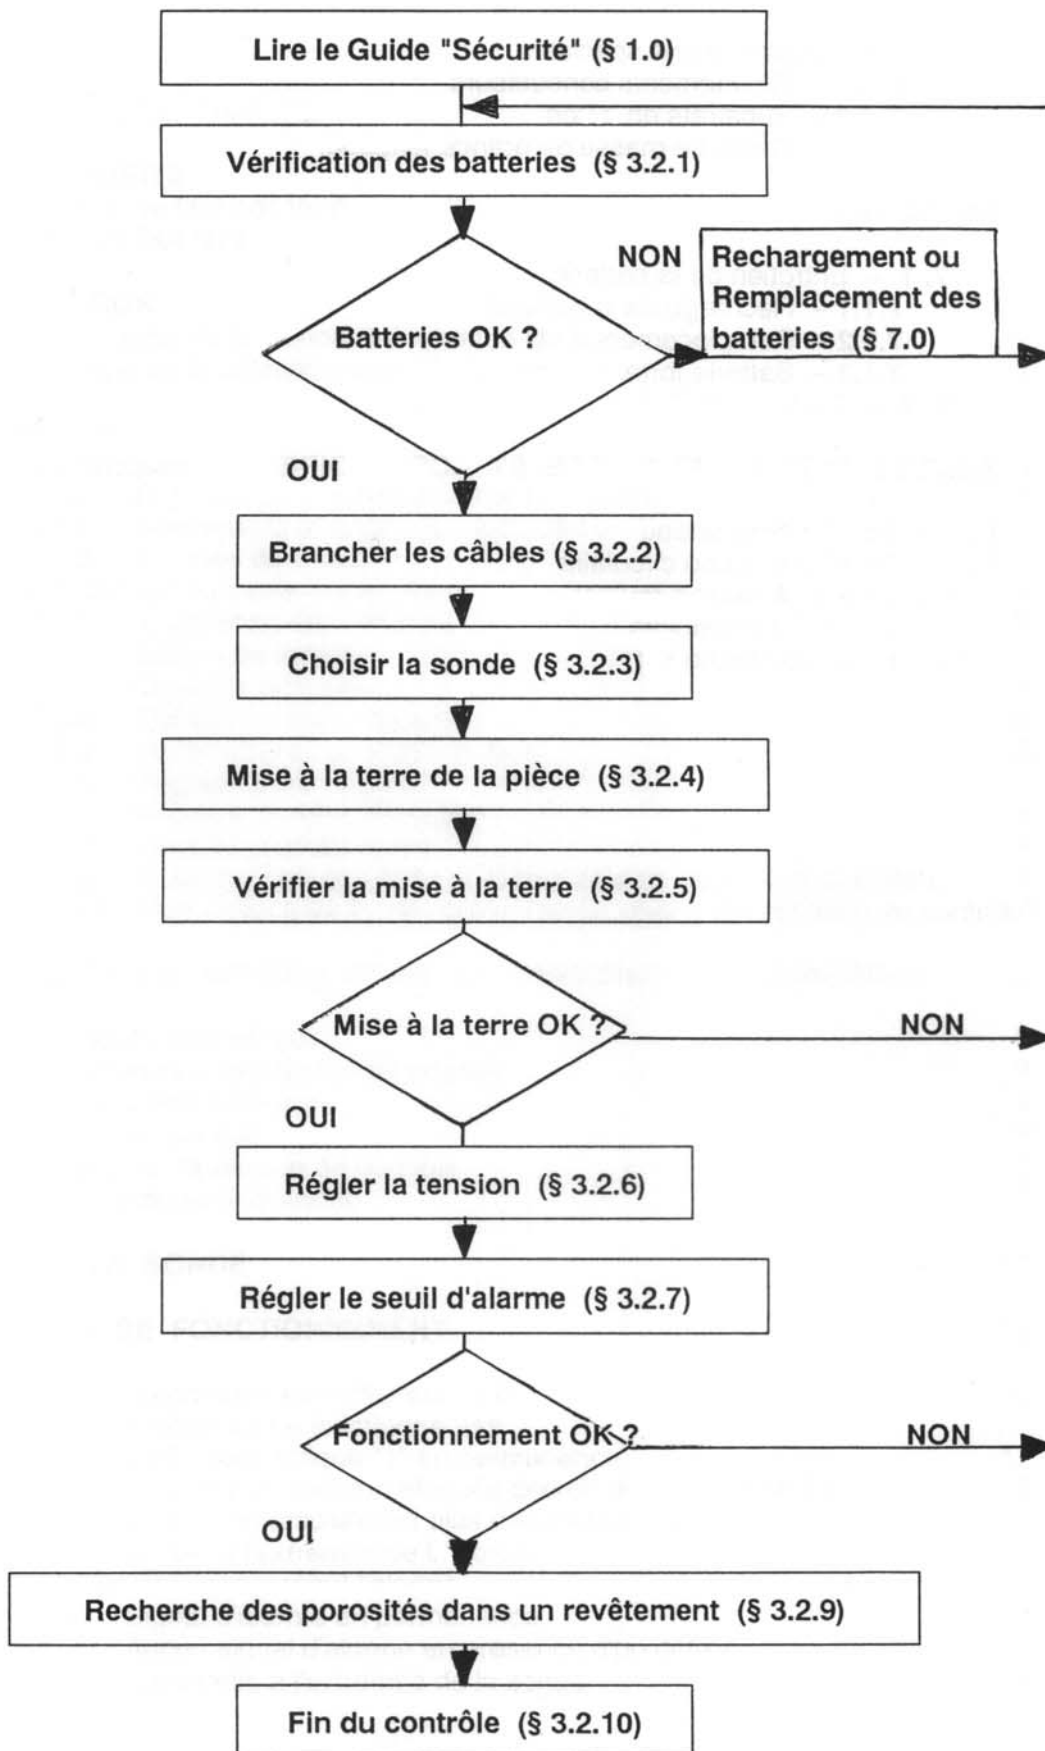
Lire le Guide "Sécurité" (§ 1.0)

Vérification des batteries (§ 3.2.1)

Batteries OK ?

NON

Rechargement ou Remplacement des batteries (§ 7.0)

OUI

Brancher les câbles (§ 3.2.2)

Choisir la sonde (§ 3.2.3)

Mise à la terre de la pièce (§ 3.2.4)

Vérifier la mise à la terre (§ 3.2.5)

Mise à la terre OK ?

NON

OUI

Régler la tension (§ 3.2.6)

Régler le seuil d'alarme (§ 3.2.7)

Fonctionnement OK ?

NON

OUI

Recherche des porosités dans un revêtement (§ 3.2.9)

Fin du contrôle (§ 3.2.10)